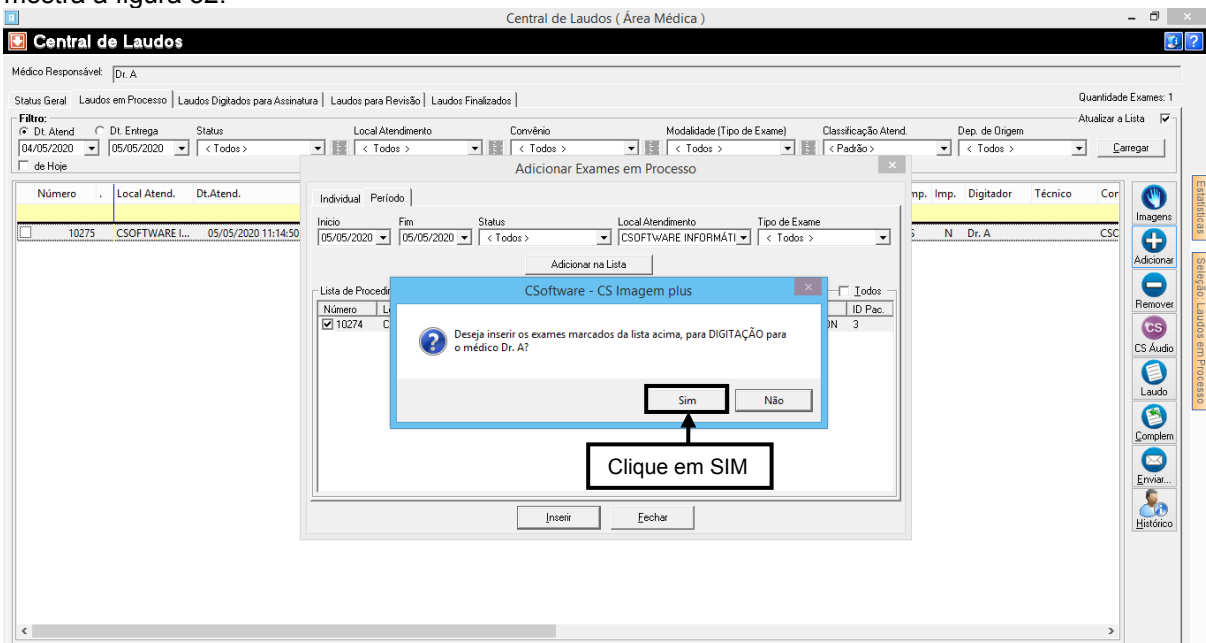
mostra a figura 02.

Central de Laudos ( Área Médica )

Central de Laudos

Médico Responsável: Dr. A

Status Geral | Laudos em Processo | Laudos Digitados para Assinatura | Laudos para Revisão | Laudos Finalizados

Quantidade Exames: 1

Filtro:
Dt. Atend   Dt. Entrega   Status   Local Atendimento   Convênio   Modalidade (Tipo de Exame)   Classificação Atend.   Dep. de Origem
Atualizar a Lista
04/05/2020   05/05/2020   < Todos >   < Todos >   < Todos >   < Todos >   < Padrão >   < Todos >   Carregar
de Hoje

| Número | . | Local Atend. | Dt.Atend. | mp. | Imp. | Digitador | Técnico | Cor |
|---|---|---|---|---|---|---|---|---|
| 10275 | | CSOFTWARE I... | 05/05/2020 11:14:50 | S | N | Dr. A | | CSC |

Imagens
Adicionar
Remover
CS Áudio
Laudo
Complem
Enviar...
Histórico

Estatísticas
Seleção: Laudos em Processo

Adicionar Exames em Processo

Individual | Período

Inicio   Fim   Status   Local Atendimento   Tipo de Exame
05/05/2020   05/05/2020   < Todos >   CSOFTWARE INFORMÁTI   < Todos >

Adicionar na Lista

Lista de Procedir
Todos

| Número | L | | ID Pac. |
|---|---|---|---|
| 10274 | C | ON | 3 |

Inserir   Fechar

CSoftware - CS Imagem plus

Deseja inserir os exames marcados da lista acima, para DIGITAÇÃO para o médico Dr. A?

Sim   Não

Clique em SIM